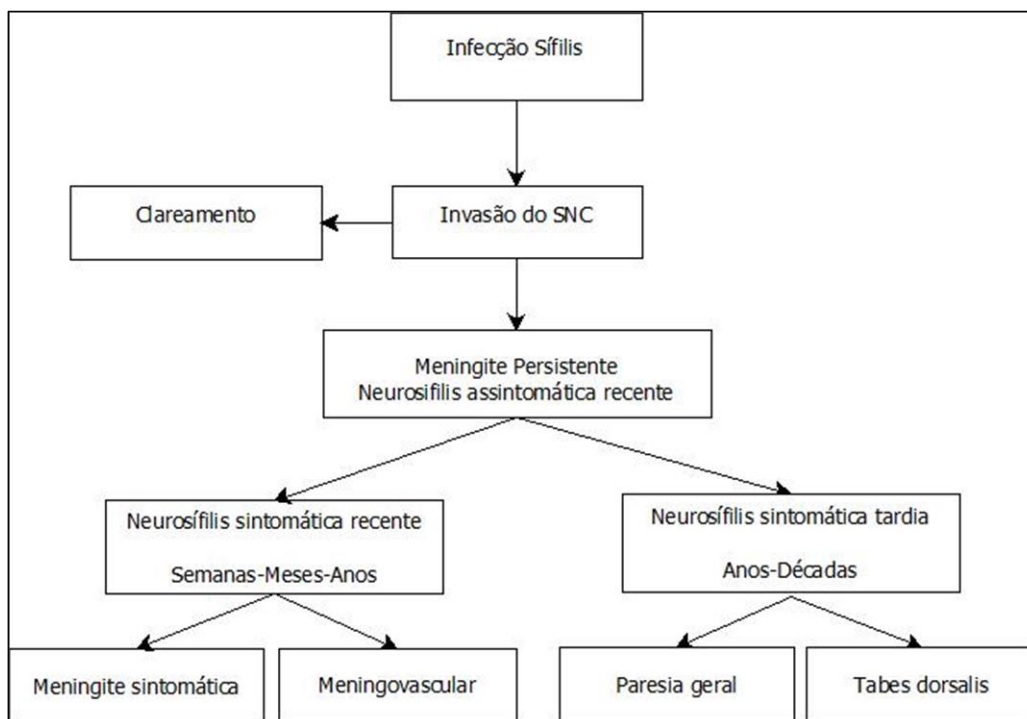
Infecção Sífilis

Clareamento

Invasão do SNC

Meningite Persistente
Neurosifilis assintomática recente

Neurosífilis sintomática recente

Semanas-Meses-Anos

Neurosífilis sintomática tardia

Anos-Décadas

Meningite sintomática

Meningovascular

Paresia geral

Tabes dorsalis